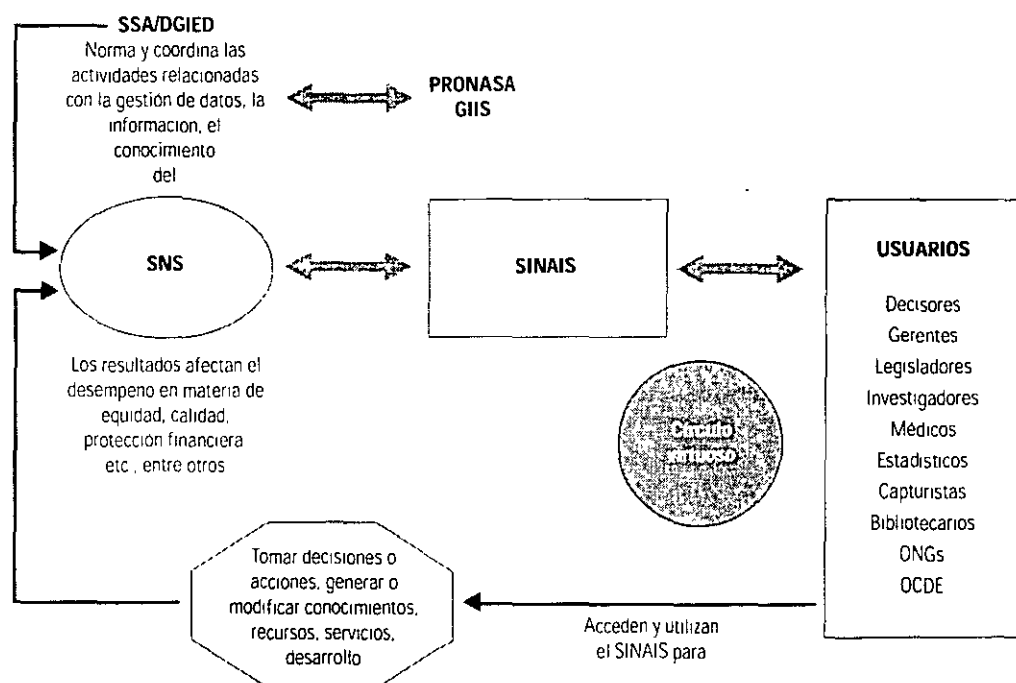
SSA/DGIED
Norma y coordina las actividades relacionadas con la gestión de datos, la informacion, el conocimiento del

PRONASA
GIIS

SNS

SINAIS

USUARIOS

Decisores
Gerentes
Legisladores
Investigadores
Médicos
Estadisticos
Capturistas
Bibliotecarios
ONGs
OCDE

Los resultados afectan el desempeno en materia de equidad, calidad, protección financiera etc , entre otros

Circuito virtuoso

Tomar decisiones o acciones, generar o modificar conocimientos, recursos, servicios, desarrollo

Acceden y utilizan el SINAIS para